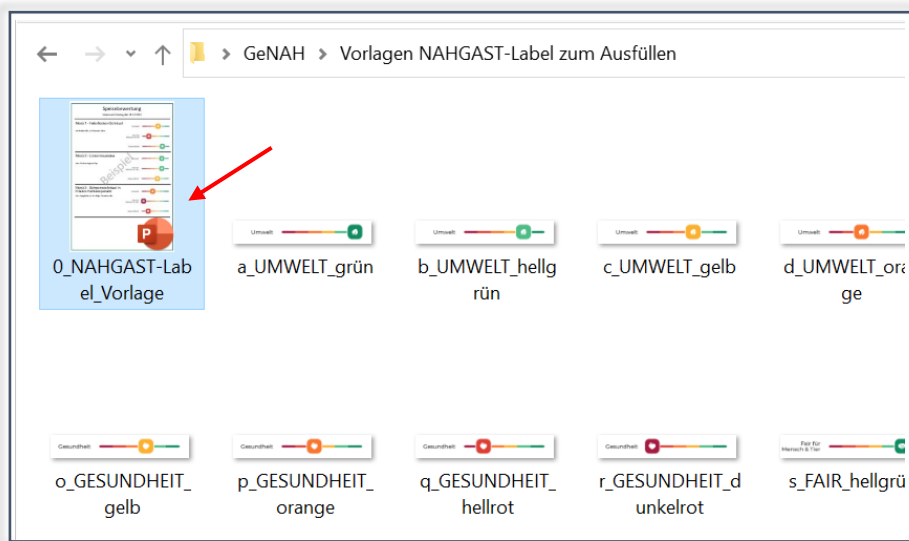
GeNAH > Vorlagen NAHGAST-Label zum Ausfüllen

Speisebewertung
Beispiel

0_NAHGAST-Label_Vorlage

Umwelt
a_UMWELT_grün

Umwelt
b_UMWELT_hellgrün

Umwelt
c_UMWELT_gelb

Umwelt
d_UMWELT_orange

Gesundheit
o_GESUNDHEIT_gelb

Gesundheit
p_GESUNDHEIT_orange

Gesundheit
q_GESUNDHEIT_hellrot

Gesundheit
r_GESUNDHEIT_dunkelrot

Fair für Mensch & Tier
s_FAIR_hellgrü